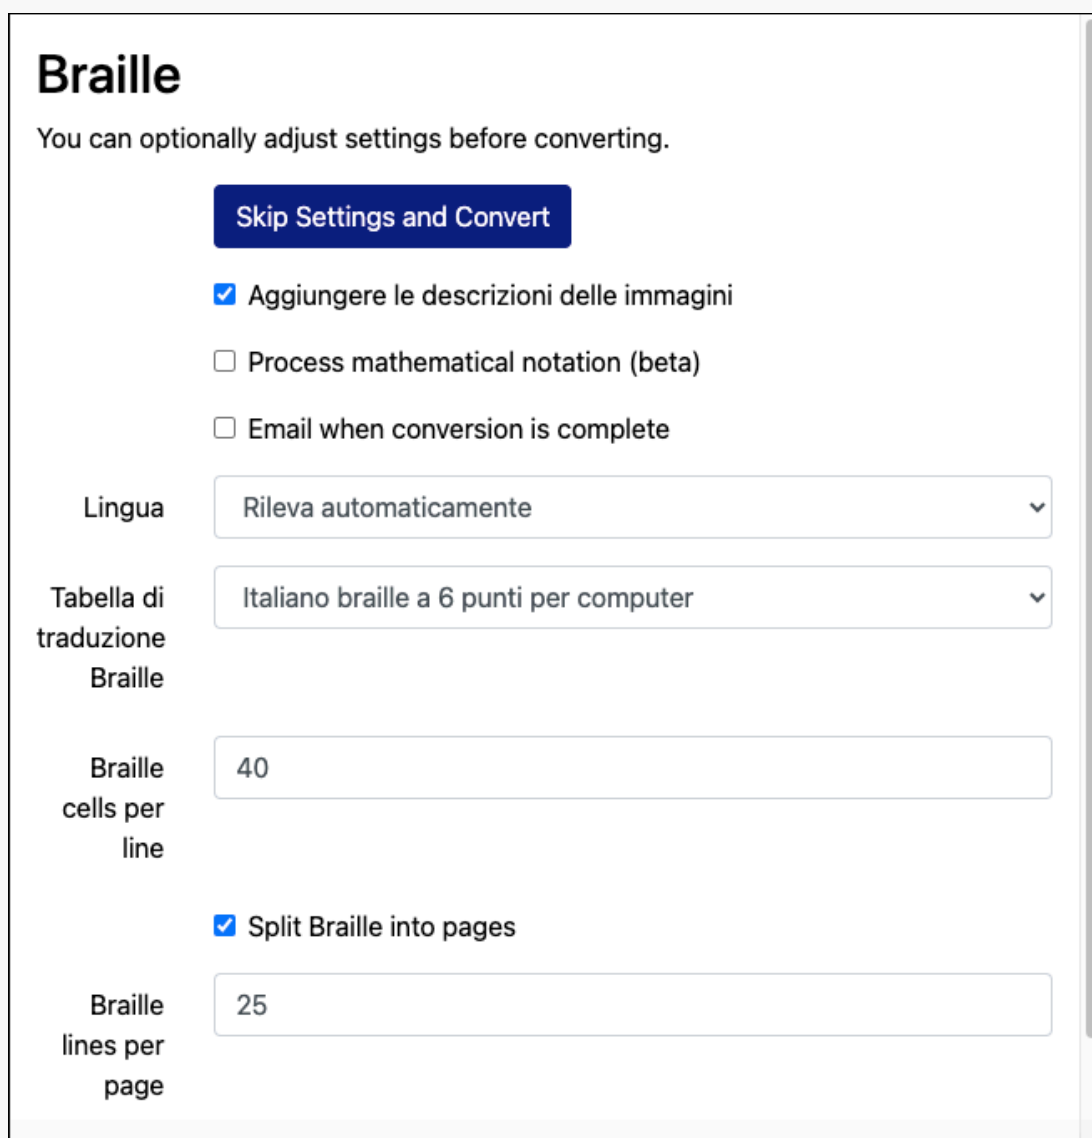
Braille

You can optionally adjust settings before converting.

Skip Settings and Convert

Aggiungere le descrizioni delle immagini

Process mathematical notation (beta)

Email when conversion is complete

Lingua
Rileva automaticamente

Tabella di traduzione Braille
Italiano braille a 6 punti per computer

Braille cells per line
40

Split Braille into pages

Braille lines per page
25